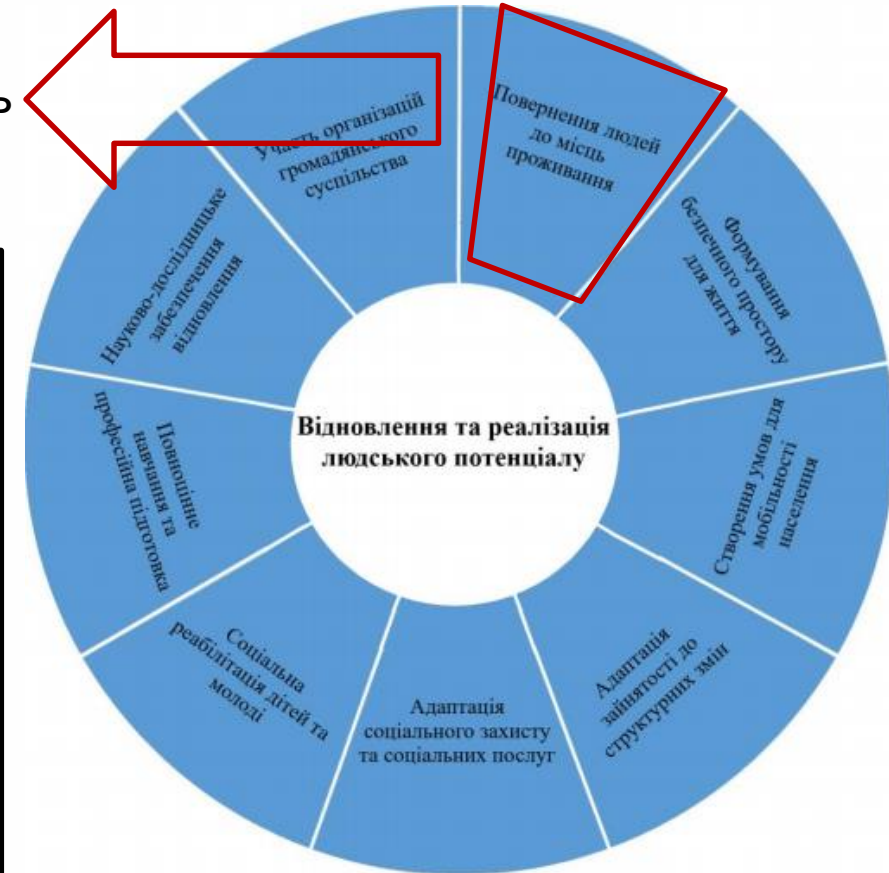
Відновлення та реалізація людського потенціалу

Повернення людей до місць проживання

Формування безпечного простору для життя

Створення умов для мобільності населення

Адаптація зайнятості до структурних змін

Адаптація соціального захисту та соціальних послуг

Соціальна реабілітація дітей та молоді

Повноцінне навчання та професійна підготовка

Науково-дослідницьке забезпечення відновлення

Участь організацій громадянського суспільства